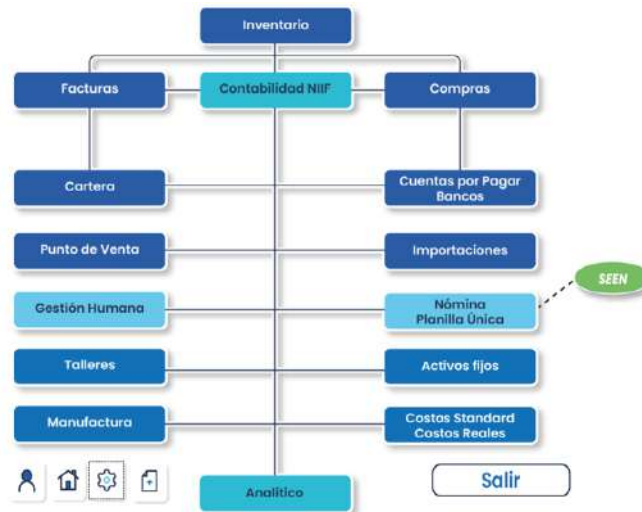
Inventario

Facturas

Contabilidad NIIF

Compras

Cartera

Cuentas por Pagar
Bancos

Punto de Venta

Importaciones

SEEN

Gestión Humana

Nómina
Planilla Única

Talleres

Activos fijos

Manufactura

Costos Standard
Costos Reales

Salir

Analítico